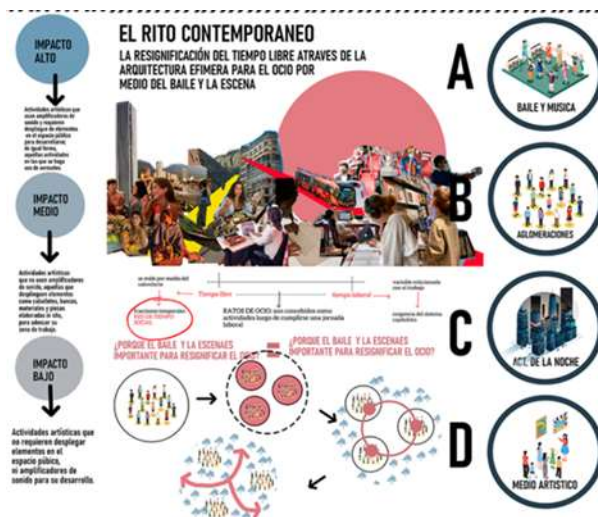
IMPACTO ALTO

Actividades artísticas que usan amplificadores de sonido y requieren despliegue de elementos en el espacio público para desarrollarse; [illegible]

IMPACTO MEDIO

Actividades artísticas que no usan amplificadores de sonido, aquellas que despliegan elementos como cobertores, bancos, materiales y piezas elaboradas in situ, para adecuar su zona de trabajo.

IMPACTO BAJO

Actividades artísticas que no requieren desplegar elementos en el espacio público, ni amplificadores de sonido para su desarrollo.

EL RITO CONTEMPORANEO

LA RESIGNIFICACIÓN DEL TIEMPO LIBRE ATRAVES DE LA ARQUITECTURA EFIMERA PARA EL OCIO POR MEDIO DEL BAILE Y LA ESCENA

A

B

C

D

BAILE Y MUSICA

AGLOMERACIONES

ACT. DE LA NOCHE

MEDIO ARTISTICO

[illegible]

Tiempo libre

tiempo laboral

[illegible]

RATOS DE OCIO: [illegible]

¿PORQUE EL BAILE Y LA ESCENAES IMPORTANTE PARA RESIGNIFICAR EL OCIO?

¿PORQUE EL BAILE Y LA ESCENAES IMPORTANTE PARA RESIGNIFICAR EL OCIO?